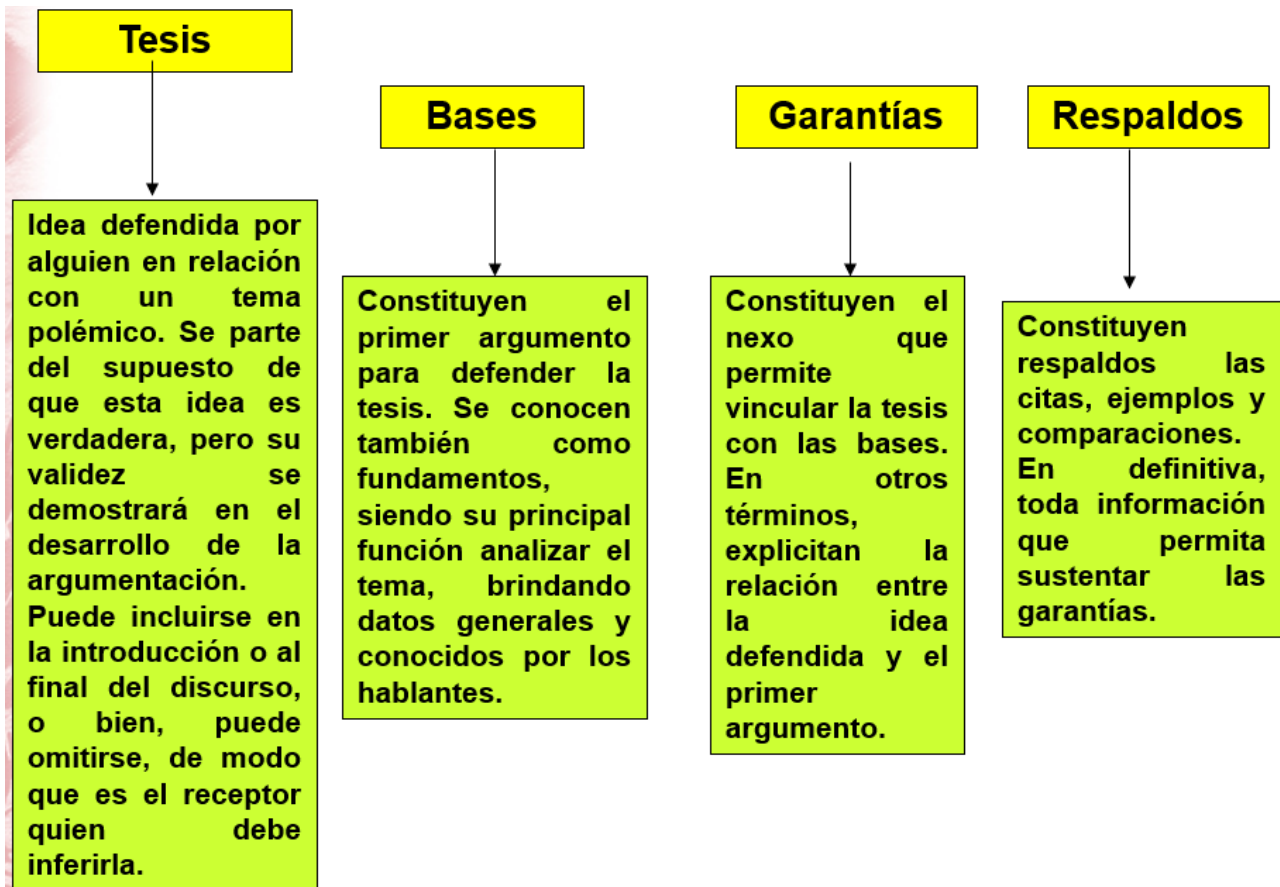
Tesis

Idea defendida por alguien en relación con un tema polémico. Se parte del supuesto de que esta idea es verdadera, pero su validez se demostrará en el desarrollo de la argumentación. Puede incluirse en la introducción o al final del discurso, o bien, puede omitirse, de modo que es el receptor quien debe inferirla.

Bases

Constituyen el primer argumento para defender la tesis. Se conocen también como fundamentos, siendo su principal función analizar el tema, brindando datos generales y conocidos por los hablantes.

Garantías

Constituyen el nexo que permite vincular la tesis con las bases. En otros términos, explicitan la relación entre la idea defendida y el primer argumento.

Respaldos

Constituyen respaldos las citas, ejemplos y comparaciones. En definitiva, toda información que permita sustentar las garantías.